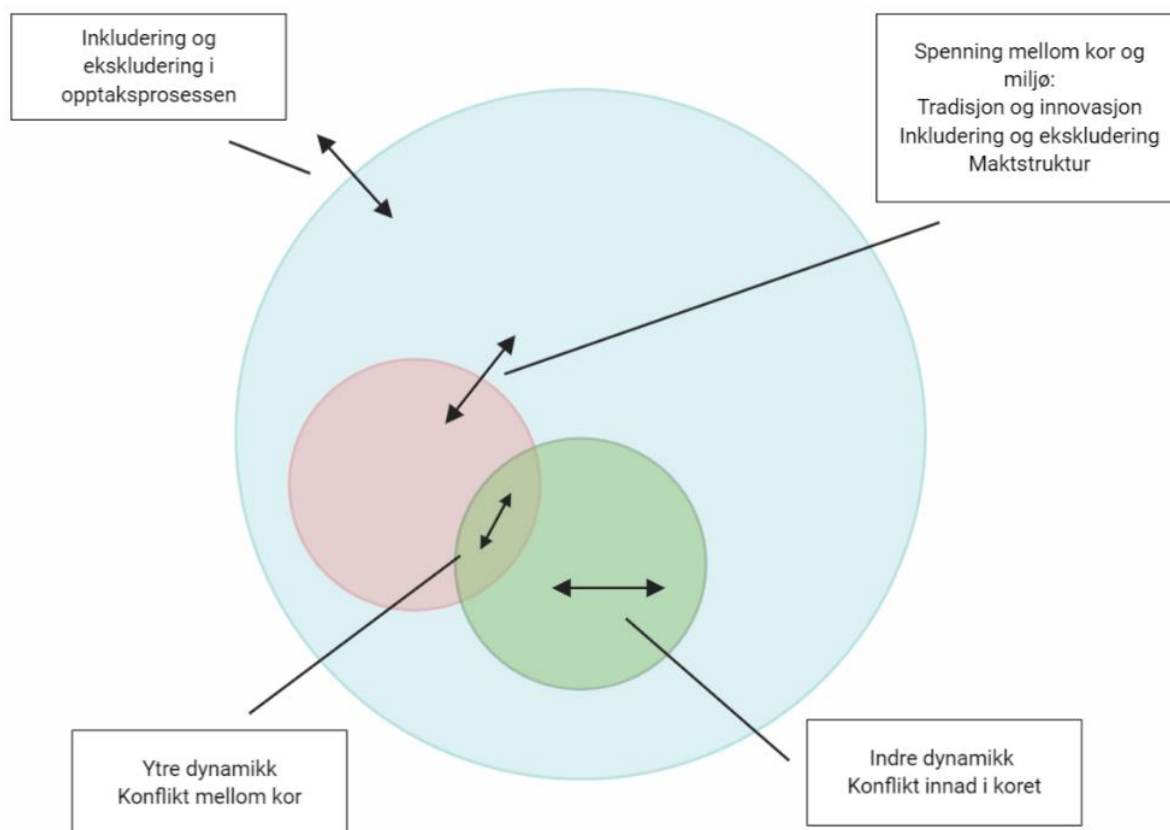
Inkludering og ekskludering i opptaksprosessen

Spenning mellom kor og miljø:
Tradisjon og innovasjon
Inkludering og ekskludering
Maktstruktur

Ytre dynamikk
Konflikt mellom kor

Indre dynamikk
Konflikt innad i koret